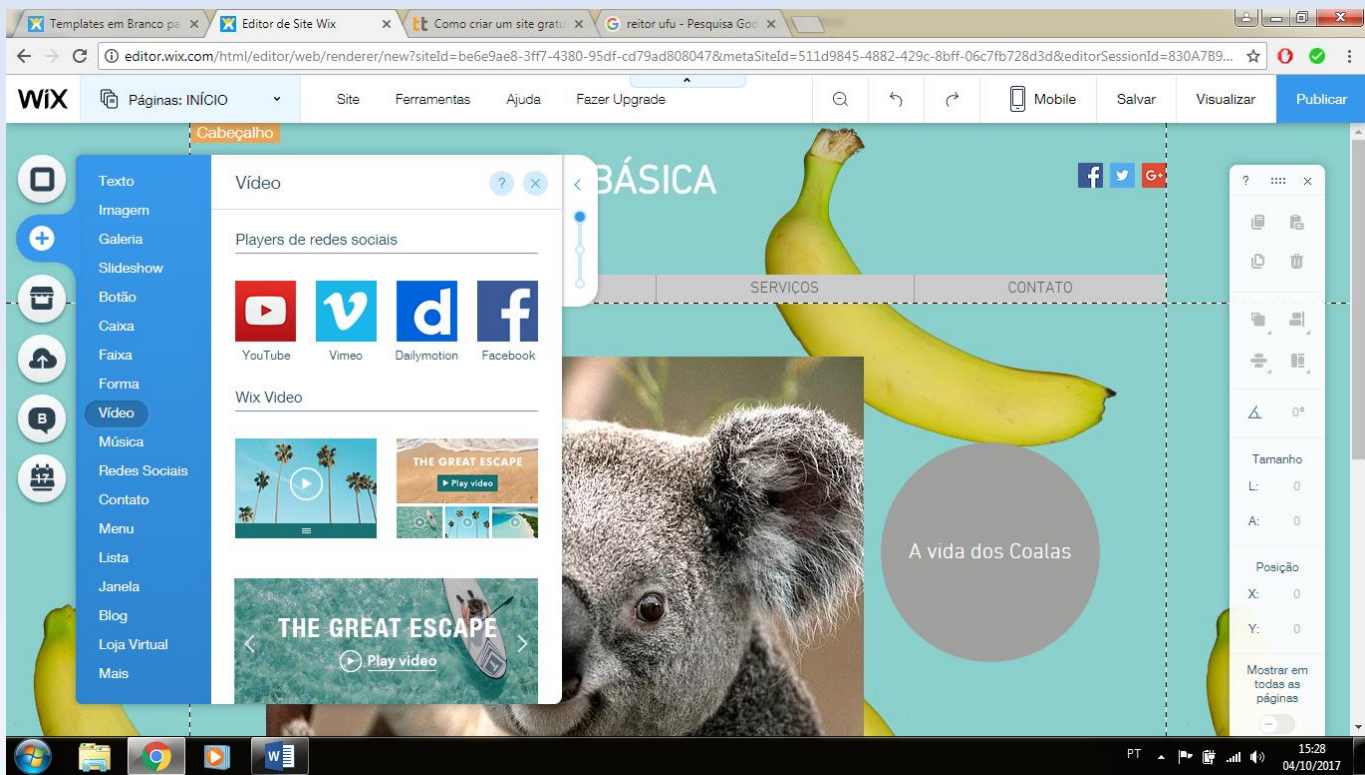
Templates em Branco pa ×
Editor de Site Wix ×
Como criar um site gratu ×
reitor ufu - Pesquisa Goo ×

editor.wix.com/html/editor/web/renderer/new?siteId=be6e9ae8-3ff7-4380-95df-cd79ad808047&metaSiteId=511d9845-4882-429c-8bff-06c7fb728d3d&editorSessionId=830A7B9...

WiX
Páginas: INÍCIO
Site
Ferramentas
Ajuda
Fazer Upgrade
Mobile
Salvar
Visualizar
Publicar

Cabeçalho

Texto
Imagem
Galeria
Slideshow
Botão
Caixa
Faixa
Forma
Vídeo
Música
Redes Sociais
Contato
Menu
Lista
Janela
Blog
Loja Virtual
Mais

Vídeo
Players de redes sociais
YouTube
Vimeo
Dailymotion
Facebook
Wix Video
THE GREAT ESCAPE
Play video
THE GREAT ESCAPE
Play video

BÁSICA
SERVIÇOS
CONTATO
A vida dos Coalas

?
0°
Tamanho
L: 0
A: 0
Posição
X: 0
Y: 0
Mostrar em todas as páginas

PT
15:28
04/10/2017